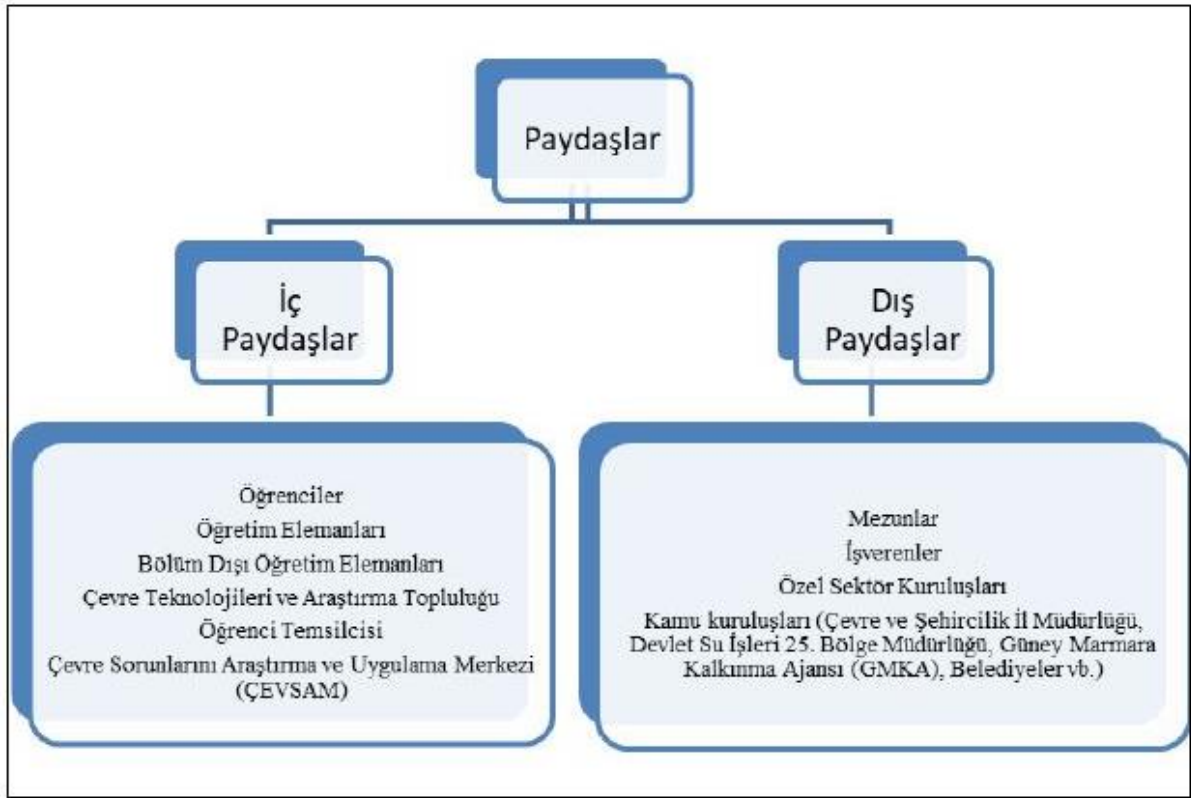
Paydaşlar

İç Paydaşlar

Dış Paydaşlar

Öğrenciler
Öğretim Elemanları
Bölüm Dışı Öğretim Elemanları
Çevre Teknolojileri ve Araştırma Topluluğu
Öğrenci Temsilcisi
Çevre Sorunlarını Araştırma ve Uygulama Merkezi (ÇEVSAM)

Mezunlar
İşverenler
Özel Sektör Kuruluşları
Kamu kuruluşları (Çevre ve Şehircilik İl Müdürlüğü, Devlet Su İşleri 25. Bölge Müdürlüğü, Güney Marmara Kalkınma Ajansı (GMKA), Belediyeler vb.)